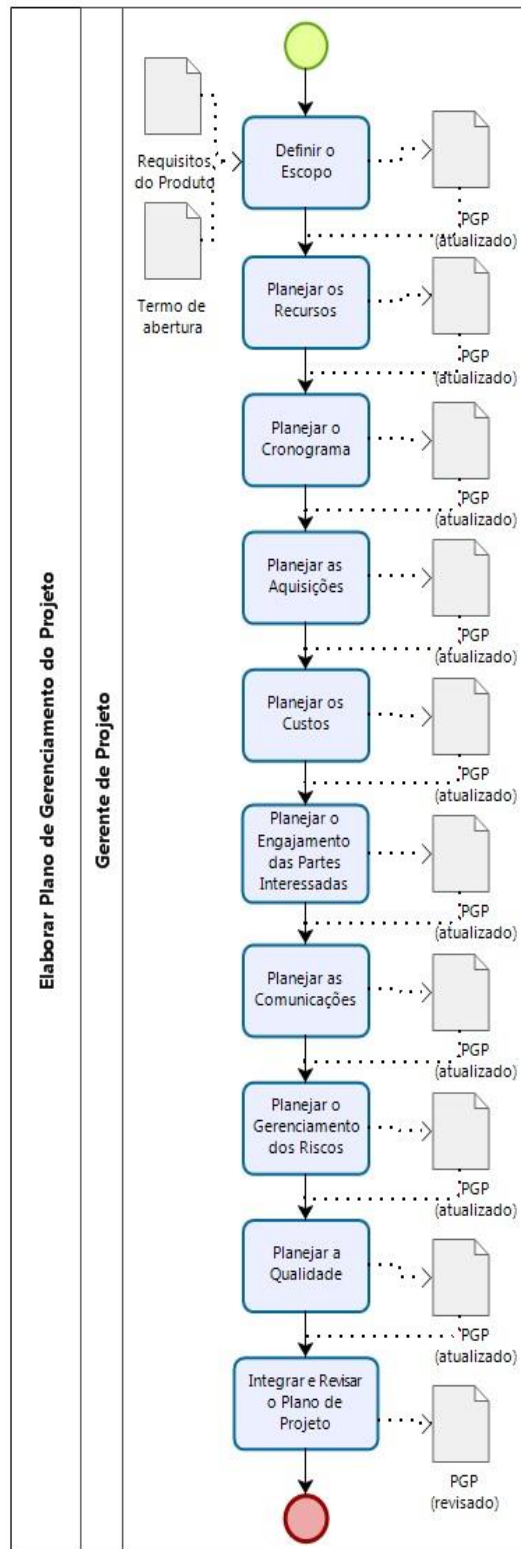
Elaborar Plano de Gerenciamento do Projeto

Gerente de Projeto

Requisitos do Produto

Termo de abertura

Definir o Escopo

PGP (atualizado)

Planejar os Recursos

PGP (atualizado)

Planejar o Cronograma

PGP (atualizado)

Planejar as Aquisições

PGP (atualizado)

Planejar os Custos

PGP (atualizado)

Planejar o Engajamento das Partes Interessadas

PGP (atualizado)

Planejar as Comunicações

PGP (atualizado)

Planejar o Gerenciamento dos Riscos

PGP (atualizado)

Planejar a Qualidade

PGP (atualizado)

Integrar e Revisar o Plano de Projeto

PGP (revisado)